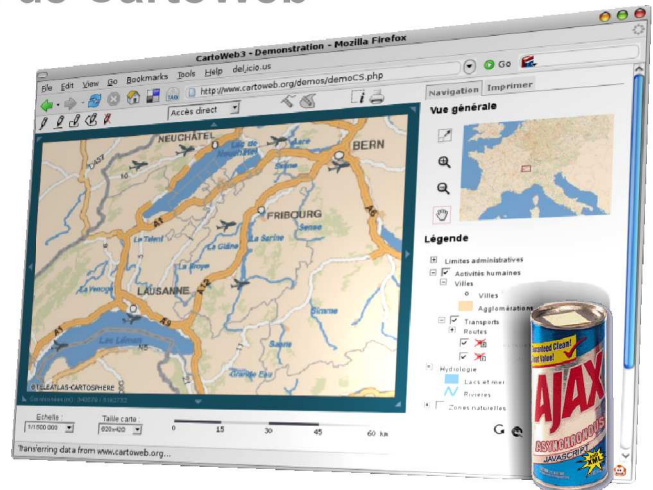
de CartoWeb

CartoWeb3 - Demonstration - Mozilla Firefox

File Edit View Go Bookmarks Tools Help del.icio.us

http://www.cartoweb.org/demos/demoCS.php

Go

Accès direct

Navigation Imprimer

Vue générale

NEUCHÂTEL

BERN

FRIBOURG

LAUSANNE

A1

A12

A9

A5

Lac Léman

© SWISSATLAS-CARTOSPHERE

Légende

Limites administratives

Activités humaines

Villes

Villes

Agglomérations

Transports

Routes

Hydrologie

Lacs et mer

Rivieres

Zones naturelles

Echelle : 1/1000 000

Taille carte 600x420

0 15 30 45 60 Km

Transferring data from www.cartoweb.org...

AJAX

ASYNCHRONOUS JAVASCRIPT